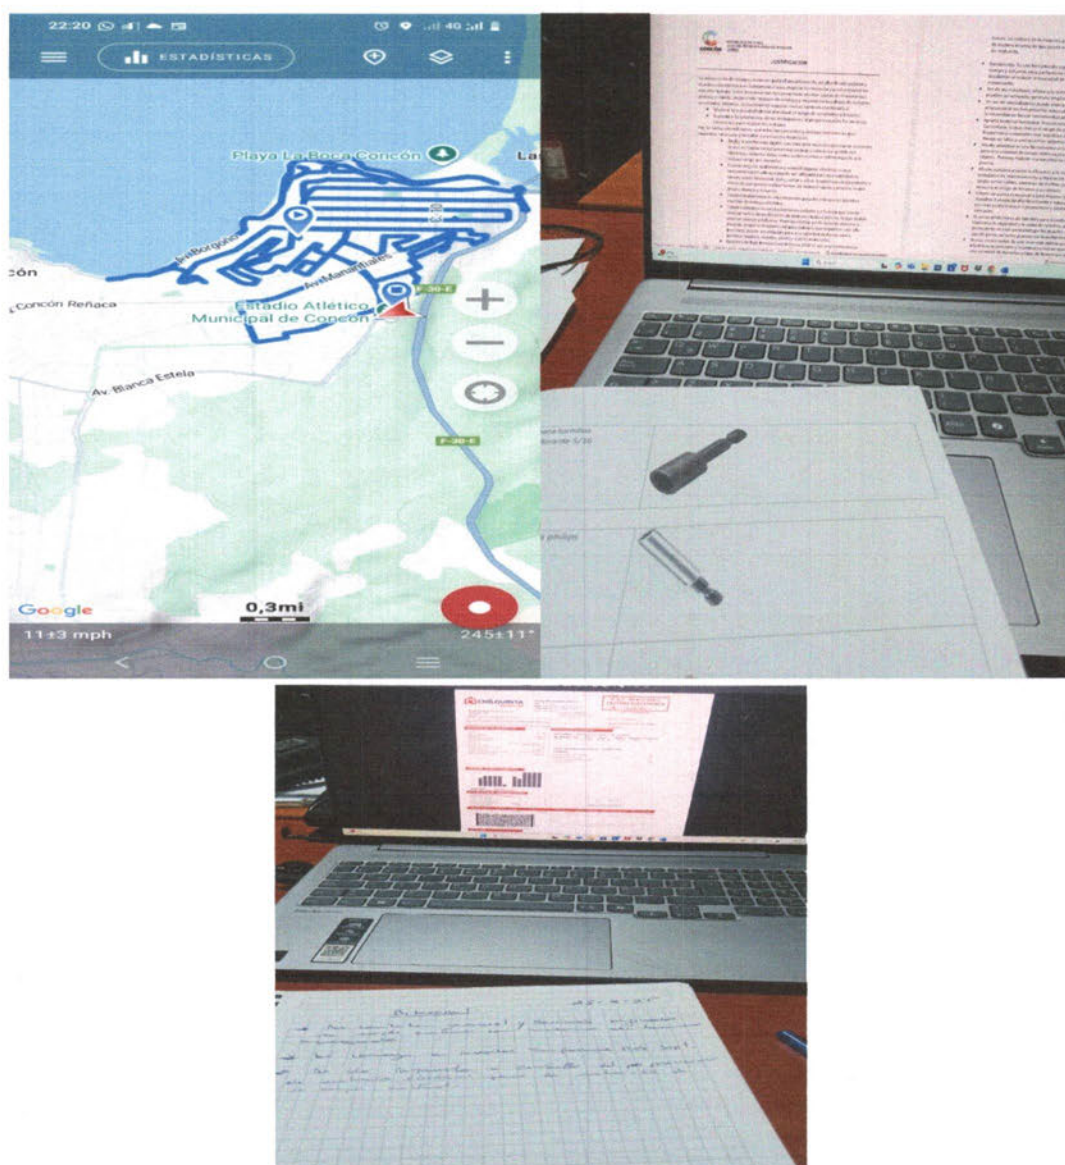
22:20

ESTADÍSTICAS

Playa La Boca Concón

Av. Borgoño

Av. Manantiales

Estadio Atlético Municipal de Concón

Concón Reñaca

Av. Blanca Estela

F-30-E

Google

0,3mi

11±3 mph

245±11°

JUSTIFICACIÓN

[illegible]